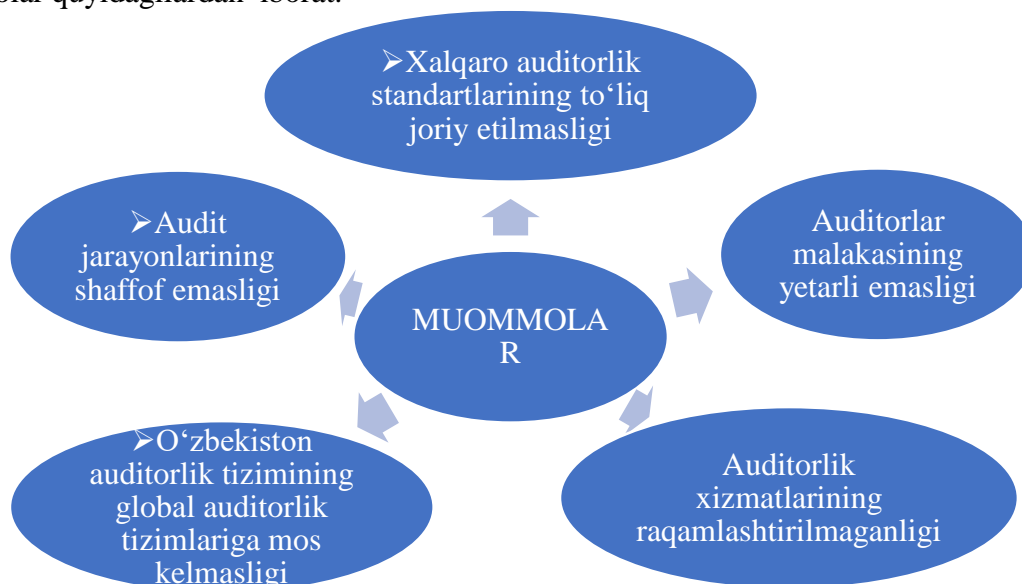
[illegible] quyidagilardan iborat.

➢Xalqaro auditorlik standartlarining to‘liq joriy etilmasligi

➢Audit jarayonlarining shaffof emasligi

MUOMMOLA R

Auditorlar malakasining yetarli emasligi

➢O‘zbekiston auditorlik tizimining global auditorlik tizimlariga mos kelmasligi

Auditorlik xizmatlarining raqamlashtirilmaganligi